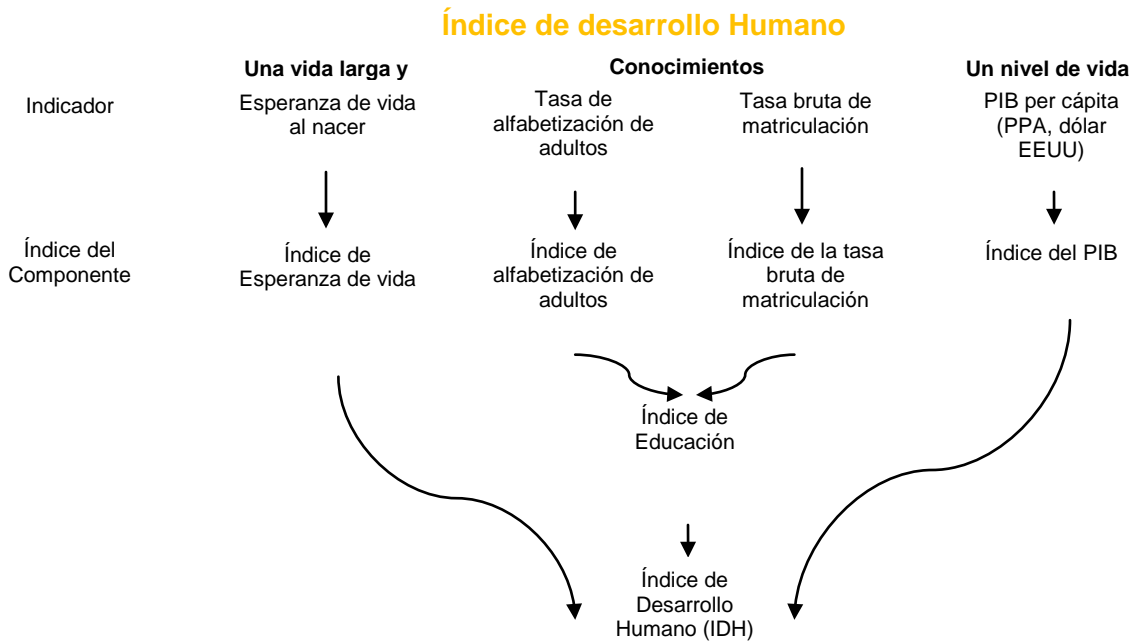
Índice de desarrollo Humano

Una vida larga y

Conocimientos

Un nivel de vida

Indicador

Esperanza de vida al nacer

Tasa de alfabetización de adultos

Tasa bruta de matriculación

PIB per cápita (PPA, dólar EEUU)

Índice del Componente

Índice de Esperanza de vida

Índice de alfabetización de adultos

Índice de la tasa bruta de matriculación

Índice del PIB

Índice de Educación

Índice de Desarrollo Humano (IDH)